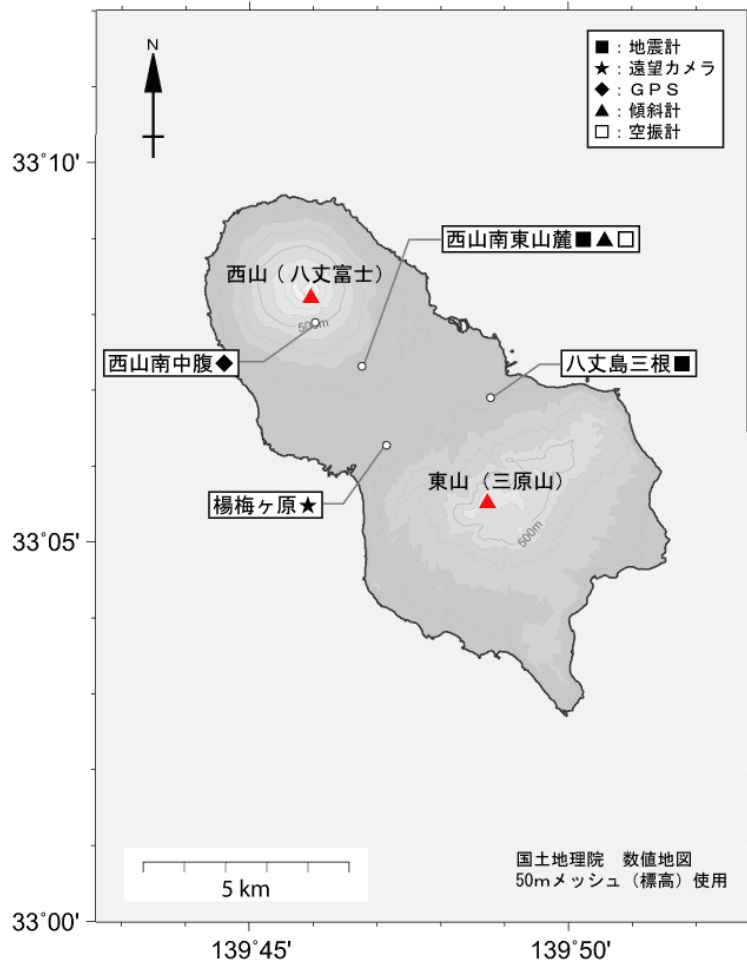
N

■：地震計
★：遠望カメラ
◆：ＧＰＳ
▲：傾斜計
□：空振計

33°10'

西山南東山麓■▲□

西山（八丈富士）

500m

西山南中腹◆

八丈島三根■

東山（三原山）

楊梅ヶ原★

500m

33°05'

5 km

国土地理院　数値地図
50mメッシュ（標高）使用

33°00'

139°45'

139°50'